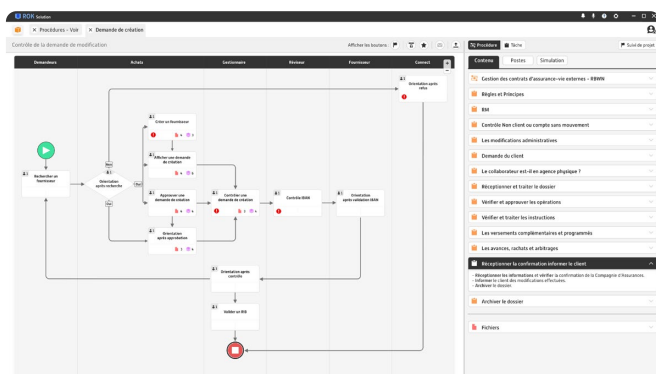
ROR Solution

Procédures - Voir
Demande de création

Contrôle de la demande de modification

Afficher les boutons :

Procédure
Tâche
Suivi de projet

Demandeur
Achats
Gestionnaire
Réviseur
Fournisseur
Connect

Orientation après refus

Créer un fournisseur

Afficher une demande de création

Rechercher un fournisseur

Orientation après recherche

Non
Oui

Approuver une demande de création

Contrôler une demande de création

Contrôle BAN

Orientation après validation BAN

Orientation après approbation

Orientation après contrôle

Valider un RIB

Contenu
Postes
Simulation

Gestion des contrats d'assurance-vie externes - RBWN

Règles et Principes

RIM

Contrôle Non client ou compte sans mouvement

Les modifications administratives

Demande du client

Le collaborateur est-il en agence physique ?

Réceptionner et traiter le dossier

Vérifier et approuver les opérations

Vérifier et traiter les instructions

Les versements complémentaires et programmés

Les avances, rachats et arbitrages

Réceptionner la confirmation informer le client

- Réceptionner les informations et vérifier la confirmation de la Compagnie d'Assurances.
- Informer le client des modifications effectuées.
- Archiver le dossier.

Archiver le dossier

Fichiers